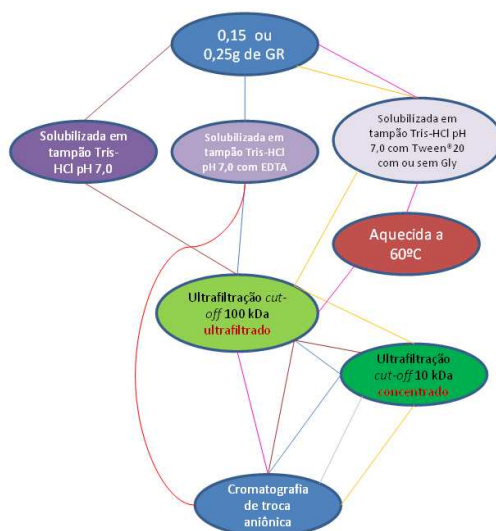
0,15 ou 0,25g de GR

Solubilizada em tampão Tris-HCl pH 7,0

Solubilizada em tampão Tris-HCl pH 7,0 com EDTA

Solubilizada em tampão Tris-HCl pH 7,0 com Tween®20 com ou sem Gly

Aquecida a 60ºC

Ultrafiltração cut-off 100 kDa ultrafiltrado

Ultrafiltração cut-off 10 kDa concentrado

Cromatografia de troca aniônica